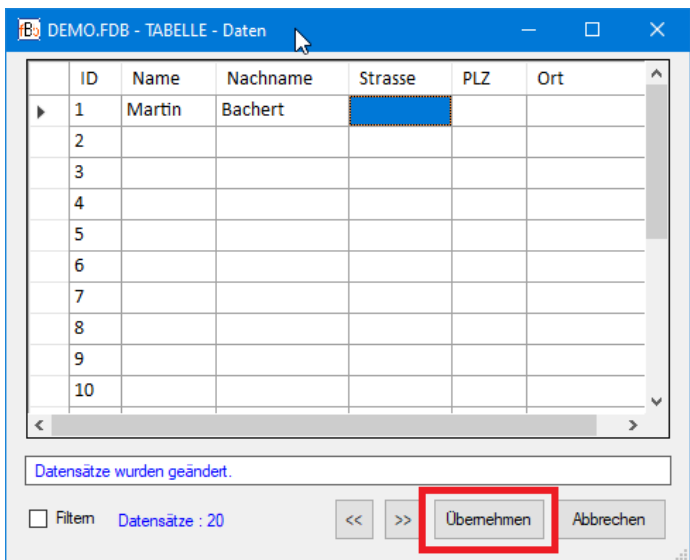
fB DEMO.FDB - TABELLE - Daten

| ID | Name | Nachname | Strasse | PLZ | Ort |
|---|---|---|---|---|---|
| 1 | Martin | Bachert | | | |
| 2 | | | | | |
| 3 | | | | | |
| 4 | | | | | |
| 5 | | | | | |
| 6 | | | | | |
| 7 | | | | | |
| 8 | | | | | |
| 9 | | | | | |
| 10 | | | | | |

Datensätze wurden geändert.

Filtern Datensätze : 20

<< >> Übernehmen Abbrechen